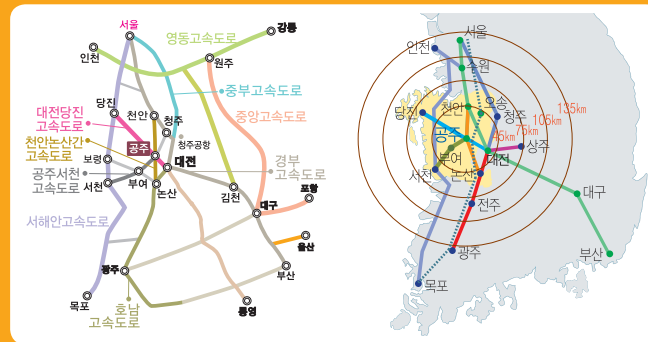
서울
영동고속도로
강릉
인천
원주
중부고속도로
당진
대전당진 고속도로
천안
청주
중앙고속도로
천안논산간 고속도로
청주공항
공주
대전
경부 고속도로
보령
공주서천 고속도로
서천
부여
논산
포항
김천
대구
서해안고속도로
울산
광주
부산
목포
호남 고속도로
통영

서울
인천
수원
당진
천안
오송
청주
135㎞
105㎞
75㎞
45㎞
공주
상주
부여
대전
서천
논산
대구
전주
광주
부산
목포